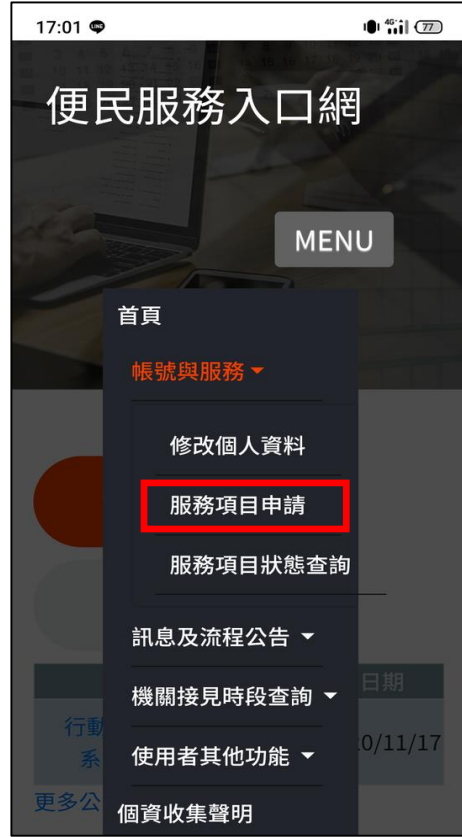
17:01 LINE

4G 77

便民服務入口網

MENU

首頁

帳號與服務 ▾

修改個人資料

服務項目申請

服務項目狀態查詢

訊息及流程公告 ▾

機關接見時段查詢 ▾

使用者其他功能 ▾

個資收集聲明

日期

行動

系

0/11/17

更多公